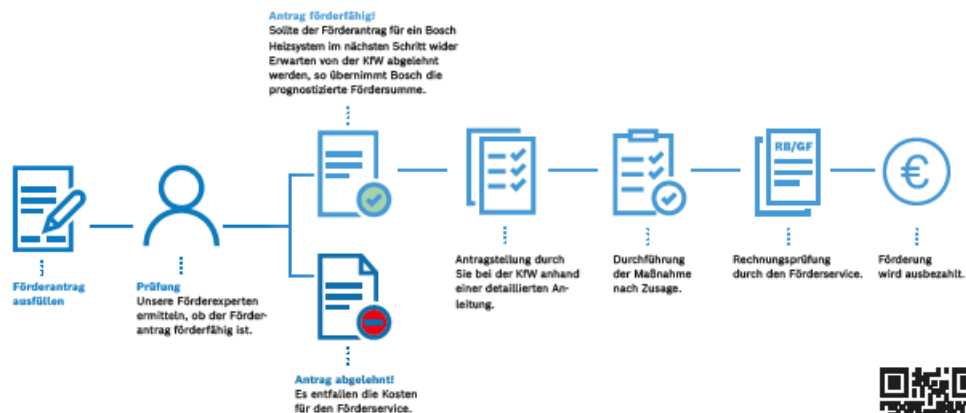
Antrag förderfähig!
Sollte der Förderantrag für ein Bosch Heizsystem im nächsten Schritt wider Erwarten von der KfW abgelehnt werden, so übernimmt Bosch die prognostizierte Fördersumme.

Förderantrag ausfüllen

Prüfung
Unsere Förderexperten ermitteln, ob der Förderantrag förderfähig ist.

Antrag abgelehnt!
Es entfallen die Kosten für den Förderservice.

Antragstellung durch Sie bei der KfW anhand einer detaillierten Anleitung.

Durchführung der Maßnahme nach Zusage.

RB/GF

Rechnungsprüfung durch den Förderservice.

€

Förderung wird ausbezahlt.